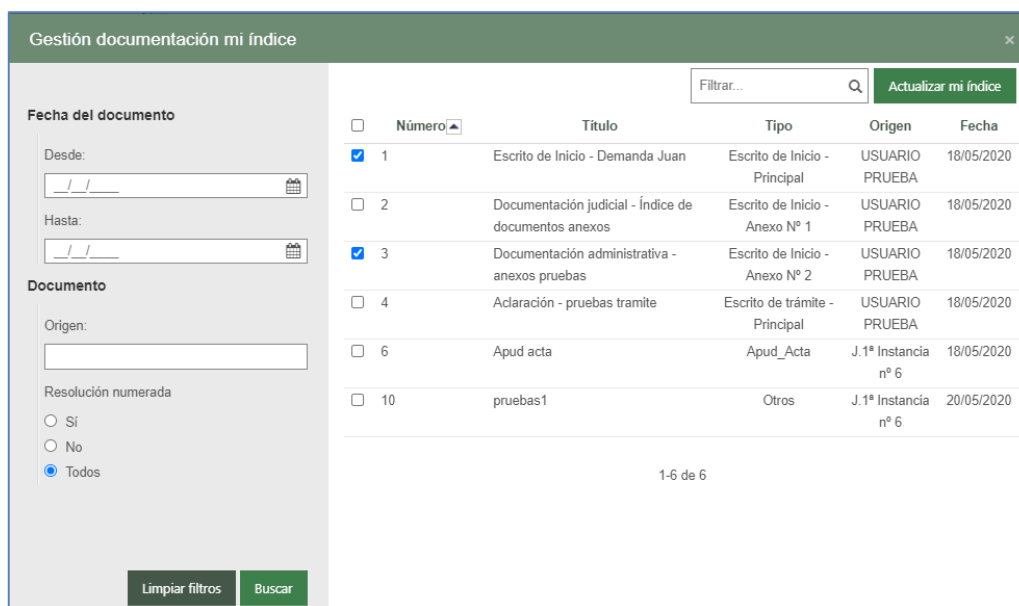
Gestión documentación mi índice

×

Fecha del documento

Desde:

__/__/____

Hasta:

__/__/____

Documento

Origen:

Resolución numerada

Sí

No

Todos

Limpiar filtros

Buscar

Filtrar...

Actualizar mi índice

| | Número | Título | Tipo | Origen | Fecha |
|---|---|---|---|---|---|
| ☑ | 1 | Escrito de Inicio - Demanda Juan | Escrito de Inicio - Principal | USUARIO PRUEBA | 18/05/2020 |
| ☐ | 2 | Documentación judicial - Índice de documentos anexos | Escrito de Inicio - Anexo Nº 1 | USUARIO PRUEBA | 18/05/2020 |
| ☑ | 3 | Documentación administrativa - anexos pruebas | Escrito de Inicio - Anexo Nº 2 | USUARIO PRUEBA | 18/05/2020 |
| ☐ | 4 | Aclaración - pruebas tramite | Escrito de trámite - Principal | USUARIO PRUEBA | 18/05/2020 |
| ☐ | 6 | Apud acta | Apud_Acta | J.1ª Instancia nº 6 | 18/05/2020 |
| ☐ | 10 | pruebas1 | Otros | J.1ª Instancia nº 6 | 20/05/2020 |

1-6 de 6